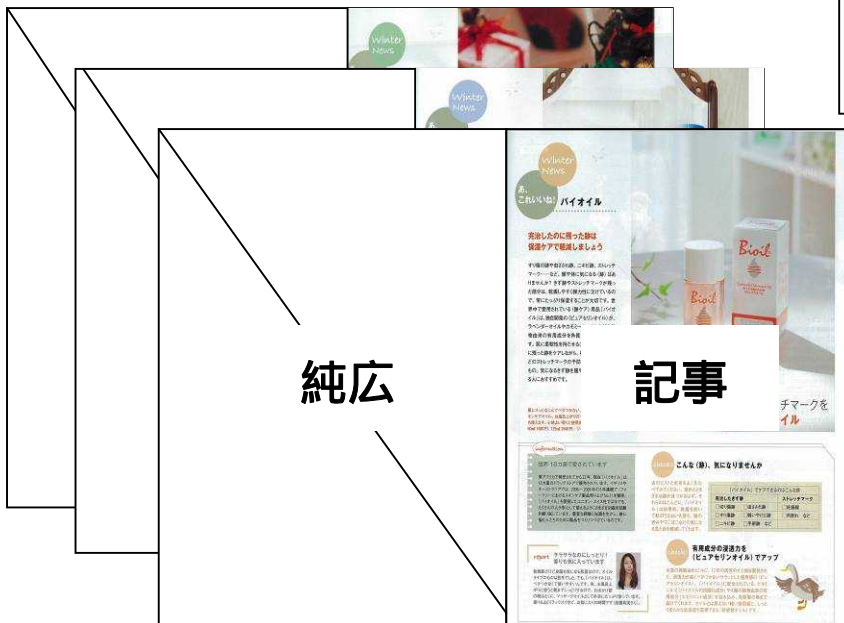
Winter News

Winter News

Winter News

あ、これいいね! バイオイル

完治したのに残った跡は保湿ケアで軽減しましょう

Bioil

Bioil

純広

記事

チマークを
イル

こんな〈跡〉、気になりませんか

世界100国で愛されています

有用成分の浸透力を〈ピュアセリンオイル〉でアップ

report